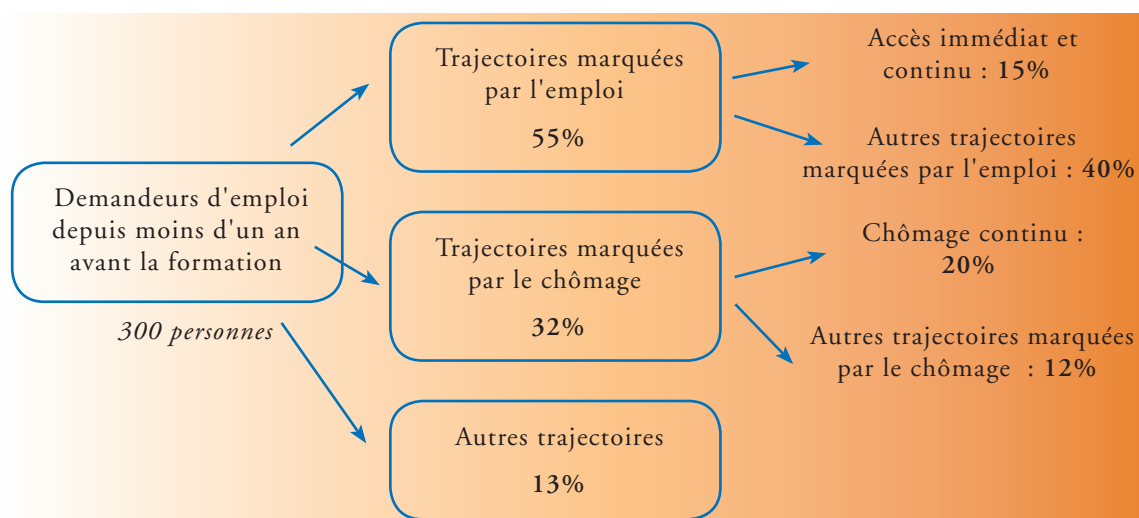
Demandeurs d'emploi depuis moins d'un an avant la formation

300 personnes

Trajectoires marquées par l'emploi

55%

Trajectoires marquées par le chômage

32%

Autres trajectoires

13%

Accès immédiat et continu : 15%

Autres trajectoires marquées par l'emploi : 40%

Chômage continu : 20%

Autres trajectoires marquées par le chômage : 12%